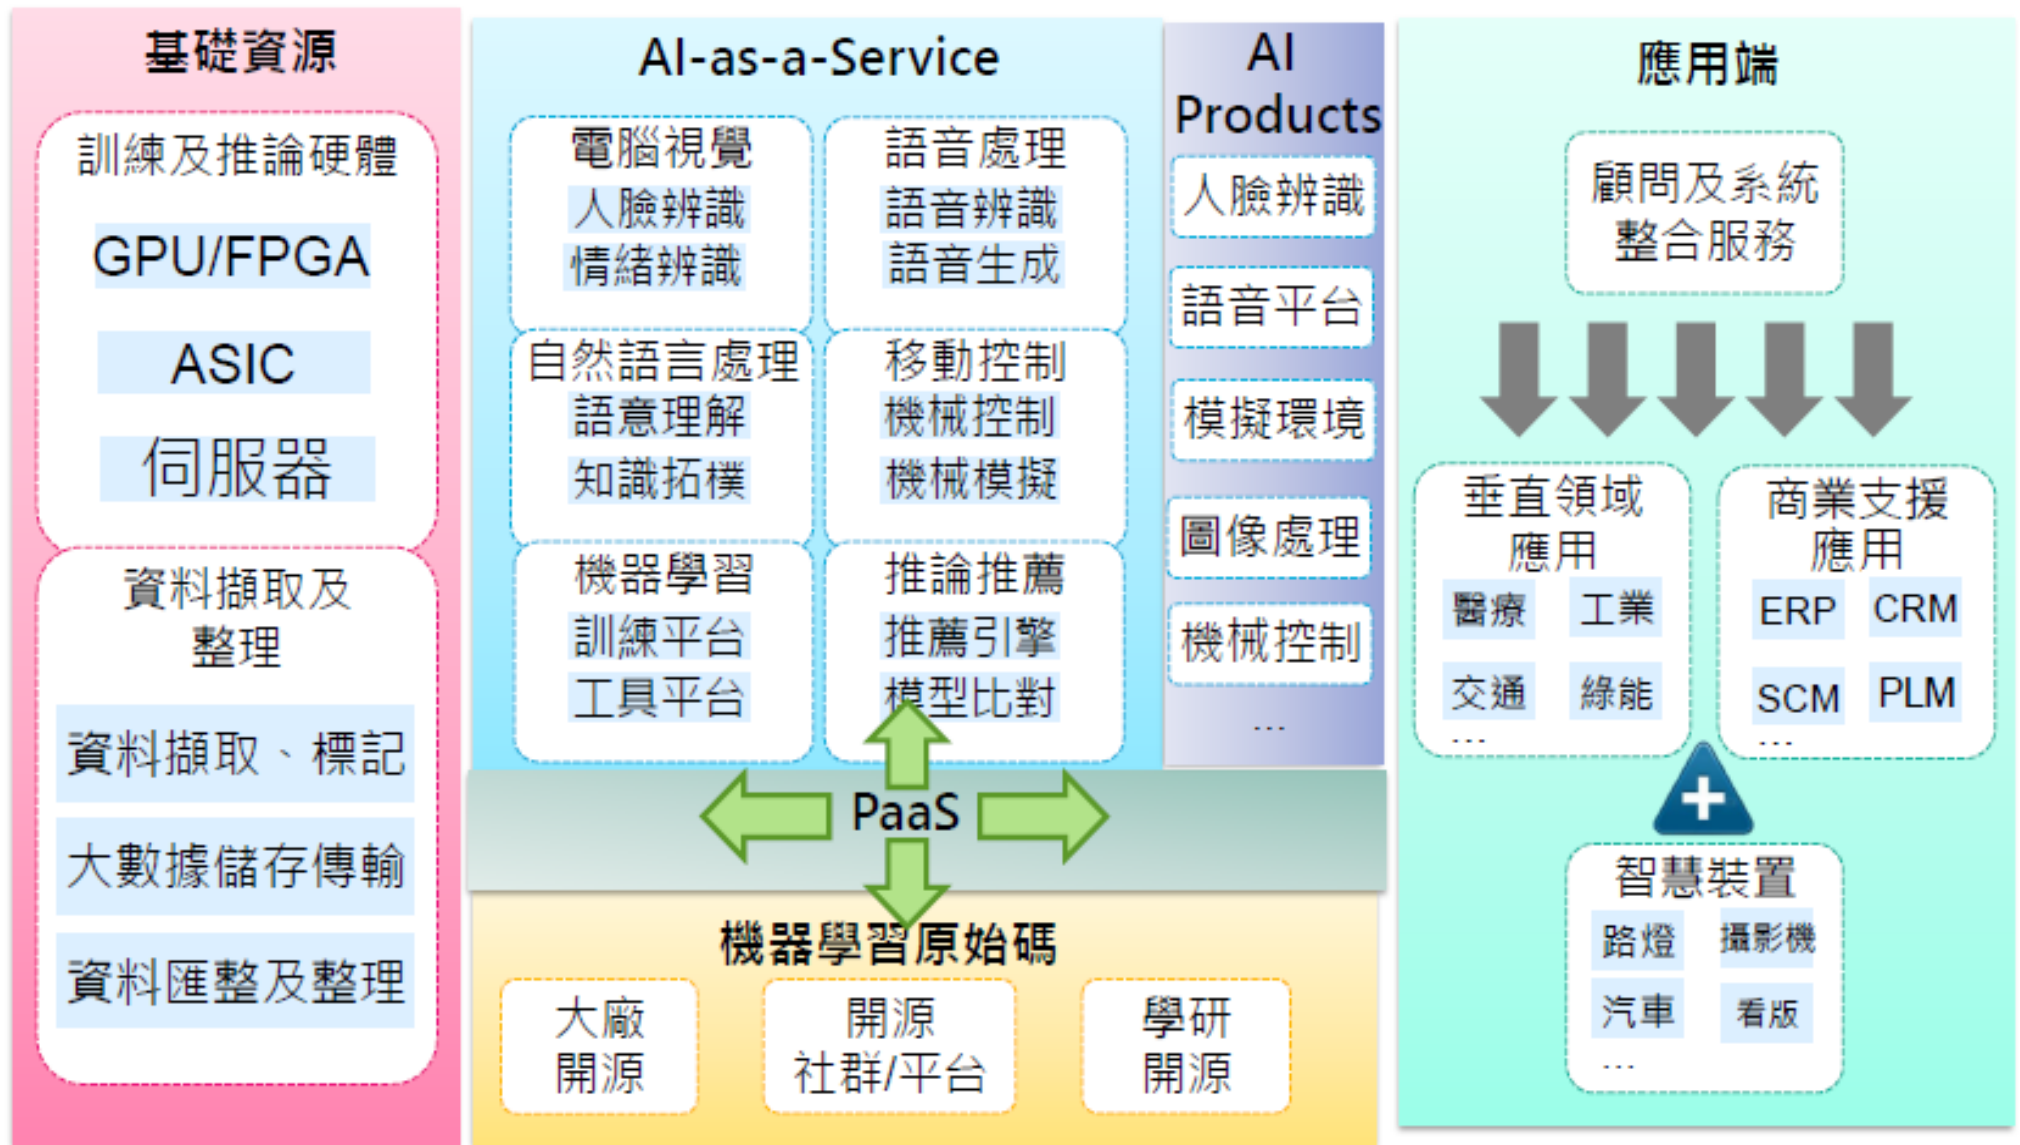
基礎資源

訓練及推論硬體

GPU/FPGA

ASIC

伺服器

資料擷取及整理

資料擷取、標記

大數據儲存傳輸

資料匯整及整理

AI-as-a-Service

電腦視覺
人臉辨識
情緒辨識

語音處理
語音辨識
語音生成

自然語言處理
語意理解
知識拓樸

移動控制
機械控制
機械模擬

機器學習
訓練平台
工具平台

推論推薦
推薦引擎
模型比對

AI Products

人臉辨識

語音平台

模擬環境

圖像處理

機械控制

...

PaaS

機器學習原始碼

大廠
開源

開源
社群/平台

學研
開源

應用端

顧問及系統
整合服務

垂直領域
應用

醫療 工業
交通 綠能
...

商業支援
應用

ERP CRM
SCM PLM
...

智慧裝置

路燈 攝影機
汽車 看版
...